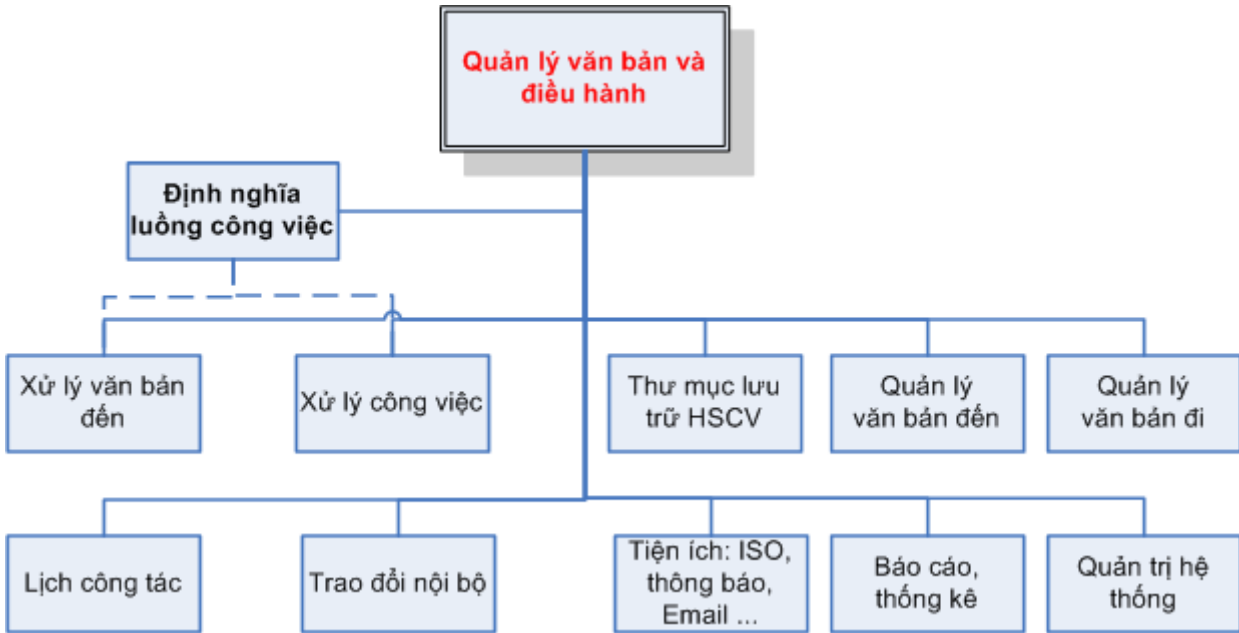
Quản lý văn bản và điều hành

Định nghĩa luồng công việc

Xử lý văn bản đến

Xử lý công việc

Thư mục lưu trữ HSCV

Quản lý văn bản đến

Quản lý văn bản đi

Lịch công tác

Trao đổi nội bộ

Tiện ích: ISO, thông báo, Email ...

Báo cáo, thống kê

Quản trị hệ thống